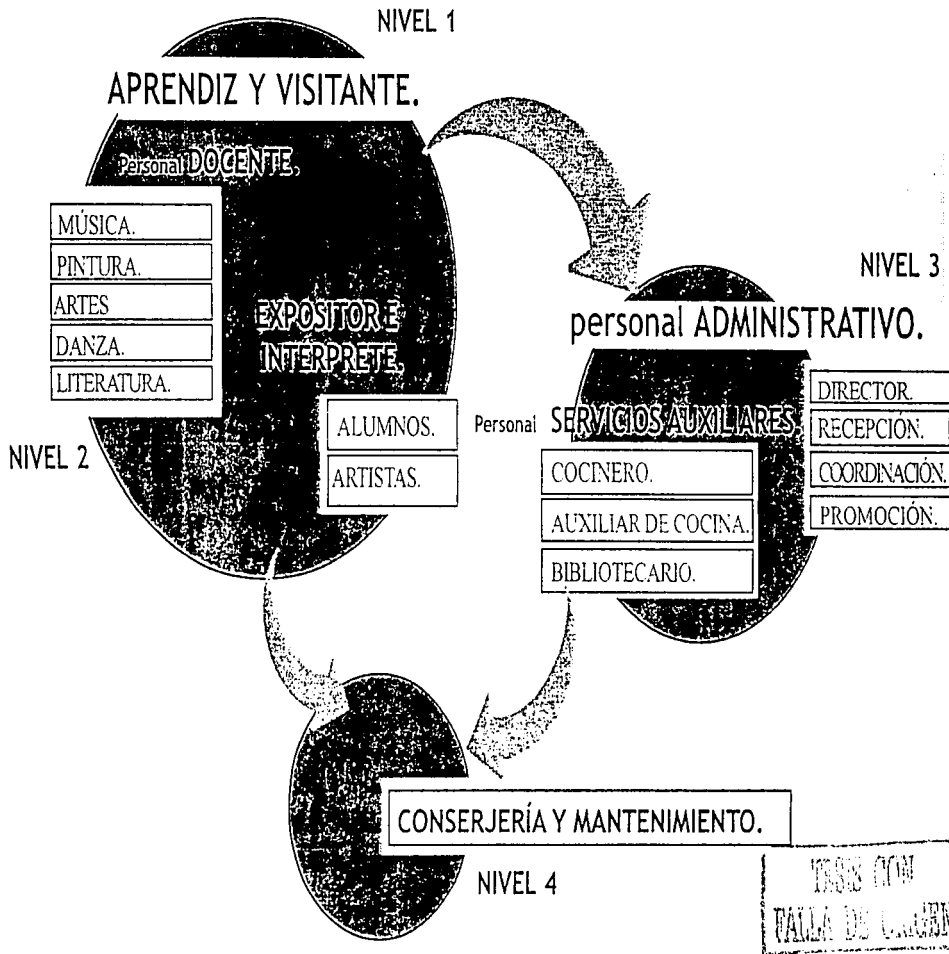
NIVEL 1

APRENDIZ Y VISITANTE.

Personal DOCENTE.

MÚSICA.

PINTURA.

ARTES

DANZA.

LITERATURA.

EXPOSITOR E INTERPRETE.

ALUMNOS.

ARTISTAS.

NIVEL 2

NIVEL 3

personal ADMINISTRATIVO.

DIRECTOR.

RECEPCIÓN.

COORDINACIÓN.

PROMOCIÓN.

Personal SERVICIOS AUXILIARES.

COCINERO.

AUXILIAR DE COCINA.

BIBLIOTECARIO.

CONSERJERÍA Y MANTENIMIENTO.

NIVEL 4

TESIS CON FALLA DE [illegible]